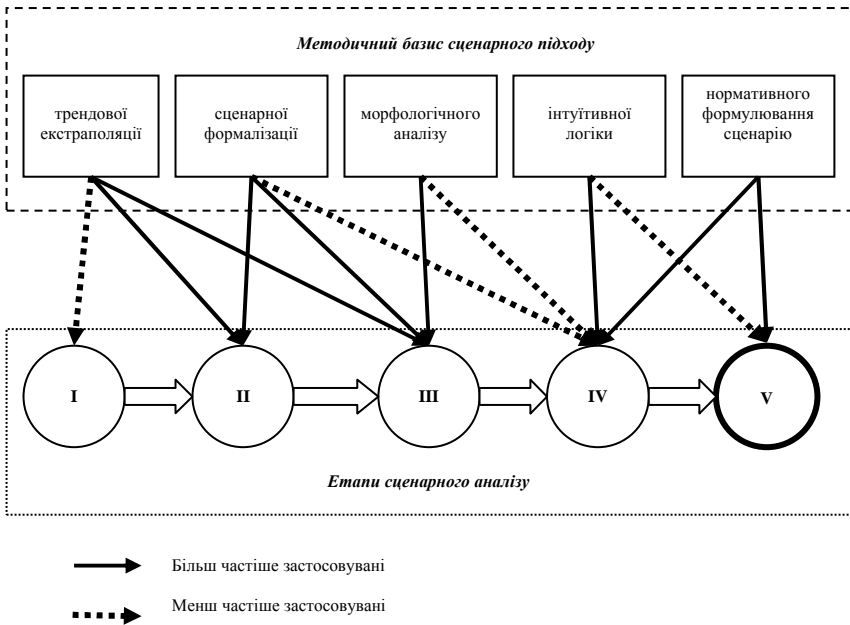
Методичний базис сценарного підходу

трендової екстраполяції

сценарної формалізації

морфологічного аналізу

інтуїтивної логіки

нормативного формулювання сценарію

I

II

III

IV

V

Етапи сценарного аналізу

Більш частіше застосовувані

Менш частіше застосовувані